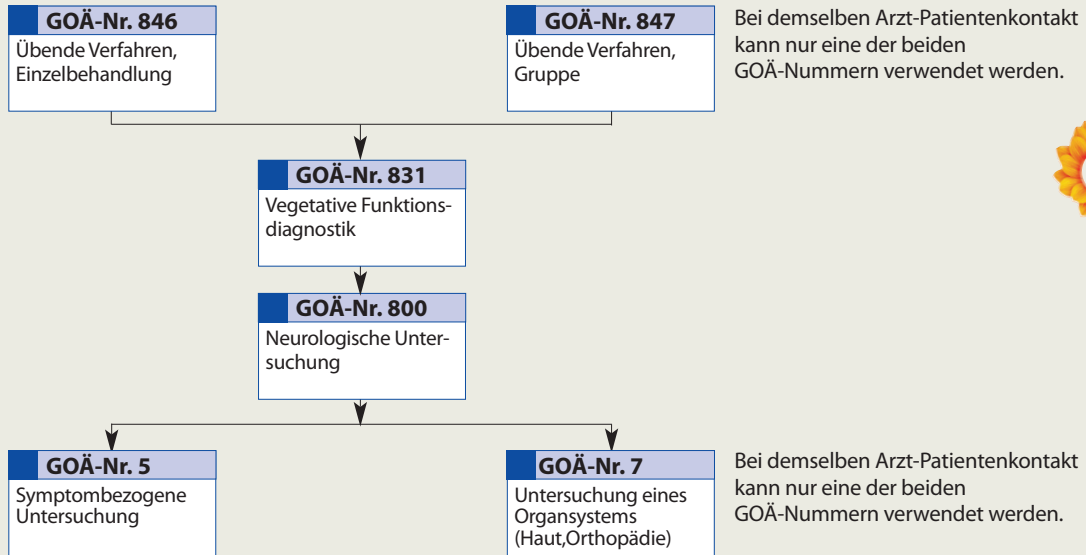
GOÄ-Nr. 846
Übende Verfahren, Einzelbehandlung

GOÄ-Nr. 847
Übende Verfahren, Gruppe

Bei demselben Arzt-Patientenkontakt kann nur eine der beiden GOÄ-Nummern verwendet werden.

GOÄ-Nr. 831
Vegetative Funktionsdiagnostik

GOÄ-Nr. 800
Neurologische Untersuchung

GOÄ-Nr. 5
Symptombezogene Untersuchung

GOÄ-Nr. 7
Untersuchung eines Organsystems (Haut,Orthopädie)

Bei demselben Arzt-Patientenkontakt kann nur eine der beiden GOÄ-Nummern verwendet werden.